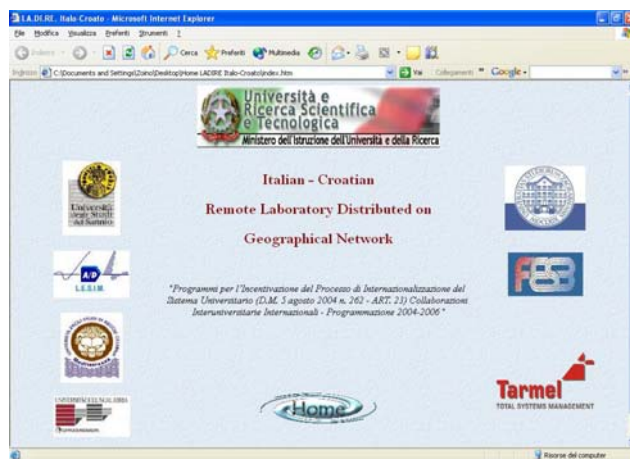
LA.DI.RE. Italo-Croate - Microsoft Internet Explorer

File Modifica Visualizza Preferiti Strumenti ?

Indietro Cerca Preferiti Multimedia

Indirizzo C:\Documents and Settings\Zoino\Desktop\Home LADIRE Italo-Croato\index.htm Vai Collegamenti Google

Università e Ricerca Scientifica e Tecnologica

Ministero dell'Istruzione dell'Università e della Ricerca

Università degli Studi del Sannio

Italian - Croatian

Remote Laboratory Distributed on

Geographical Network

A/D

L.E.S.I.M.

FESB

"Programmi per l'Incentivazione del Processo di Internazionalizzazione del Sistema Universitario (D.M. 5 agosto 2004 n. 262 - ART. 23) Collaborazioni Interuniversitarie Internazionali - Programmazione 2004-2006"

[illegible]

Home

Tarmel

TOTAL SYSTEMS MANAGEMENT

Risorse del computer